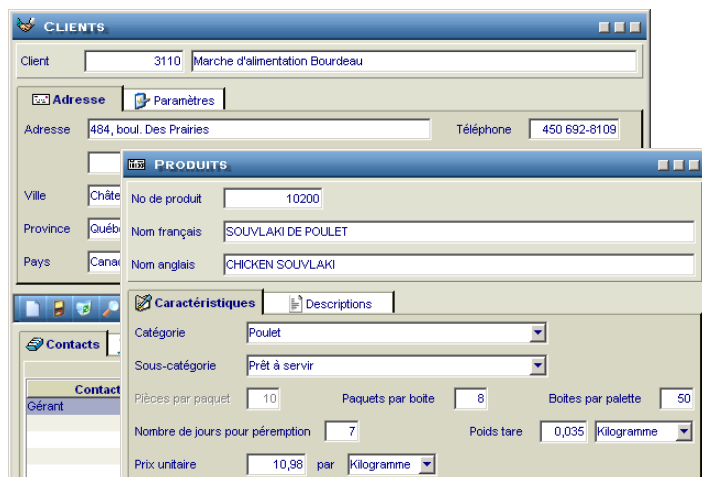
CLIENTS

Client 3110 Marche d'alimentation Bourdeau

Adresse Paramètres

Adresse 484, boul. Des Prairies Téléphone 450 692-8109

Ville Châte

Province Québ

Pays Cana

Contacts

Contact

Gérant

PRODUITS

No de produit 10200

Nom français SOUVLAKI DE POULET

Nom anglais CHICKEN SOUVLAKI

Caractéristiques Descriptions

Catégorie Poulet

Sous-catégorie Prêt à servir

Pièces par paquet 10 Paquets par boite 8 Boites par palette 50

Nombre de jours pour péremption 7 Poids tare 0,035 Kilogramme

Prix unitaire 10,98 par Kilogramme